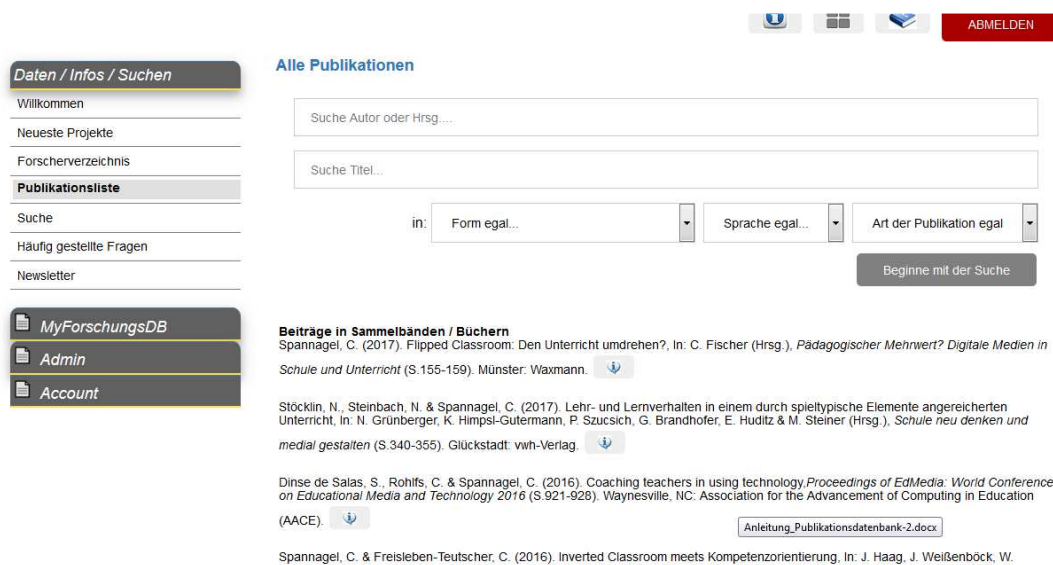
ABMELDEN

Daten / Infos / Suchen

Willkommen

Neueste Projekte

Forscherverzeichnis

Publikationsliste

Suche

Häufig gestellte Fragen

Newsletter

MyForschungsDB

Admin

Account

Alle Publikationen

Suche Autor oder Hrsg....

Suche Titel...

in: Form egal... Sprache egal... Art der Publikation egal

Beginne mit der Suche

Beiträge in Sammelbänden / Büchern

Spannagel, C. (2017). Flipped Classroom: Den Unterricht umdrehen?, In: C. Fischer (Hrsg.), *Pädagogischer Mehrwert? Digitale Medien in Schule und Unterricht* (S.155-159). Münster: Waxmann.

Stöcklin, N., Steinbach, N. & Spannagel, C. (2017). Lehr- und Lernverhalten in einem durch spieltypische Elemente angereicherten Unterricht, In: N. Grünberger, K. Himpsl-Gutermann, P. Szucsich, G. Brandhofer, E. Huditz & M. Steiner (Hrsg.), *Schule neu denken und medial gestalten* (S.340-355). Glückstadt: vwh-Verlag.

Dinse de Salas, S., Rohlfs, C. & Spannagel, C. (2016). Coaching teachers in using technology,*Proceedings of EdMedia: World Conference on Educational Media and Technology 2016* (S.921-928). Waynesville, NC: Association for the Advancement of Computing in Education (AACE).

Anleitung_Publikationsdatenbank-2.docx

Spannagel, C. & Freisleben-Teutscher, C. (2016). Inverted Classroom meets Kompetenzorientierung, In: J. Haag, J. Weißenböck, W.